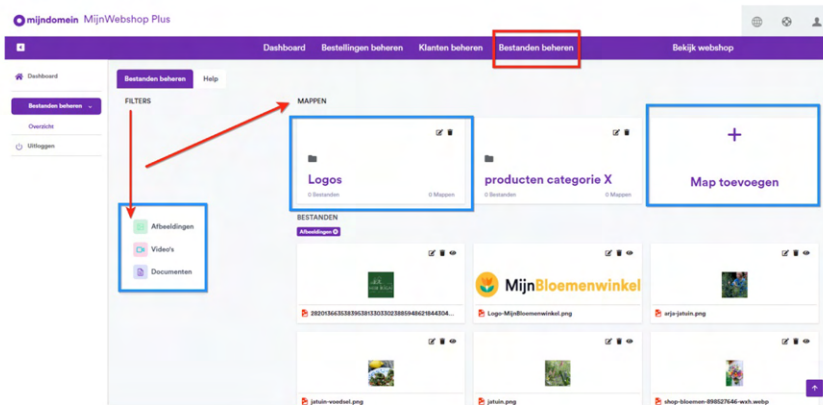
mijndomein MijnWebshop Plus

Dashboard Bestellingen beheren Klanten beheren Bestanden beheren Bekijk webshop

Dashboard
Bestanden beheren
Overzicht
Uitloggen

Bestanden beheren Help

FILTERS

Afbeeldingen
Video's
Documenten

MAPPEN

Logos
0 Bestanden 0 Mappen

producten categorie X
0 Bestanden 0 Mappen

+
Map toevoegen

BESTANDEN
Afbeeldingen

20201366353839538133033023885948621844304...

MijnBloemenwinkel
Logo-MijnBloemenwinkel.png

arja-jatuin.png

jatuin-voedsel.png

jatuin.png

shop-bloemen-898527646-wxh.webp